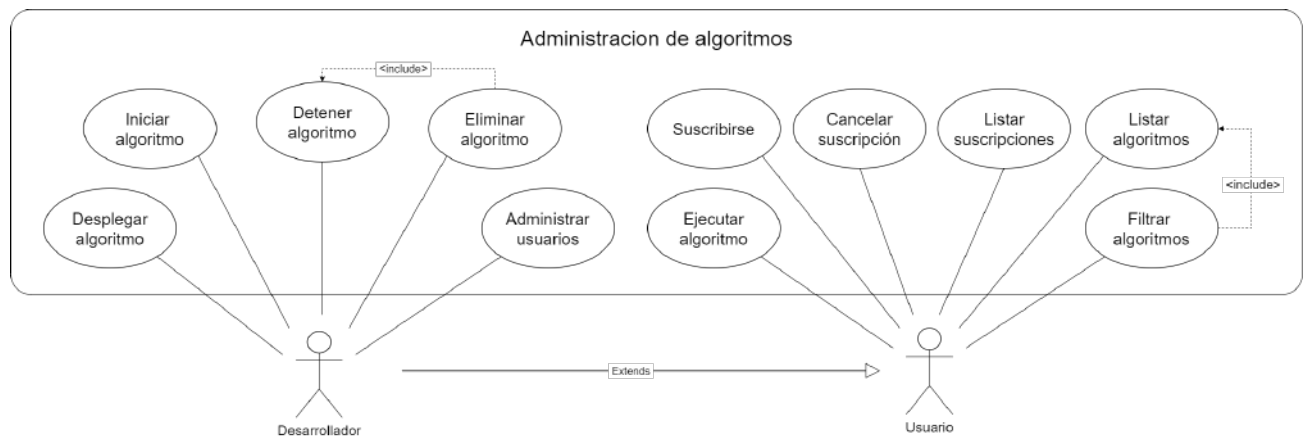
Administracion de algoritmos

<include>

Iniciar algoritmo

Detener algoritmo

Eliminar algoritmo

Desplegar algoritmo

Administrar usuarios

Suscribirse

Cancelar suscripción

Listar suscripciones

Listar algoritmos

<include>

Ejecutar algoritmo

Filtrar algoritmos

Extends

Desarrollador

Usuario